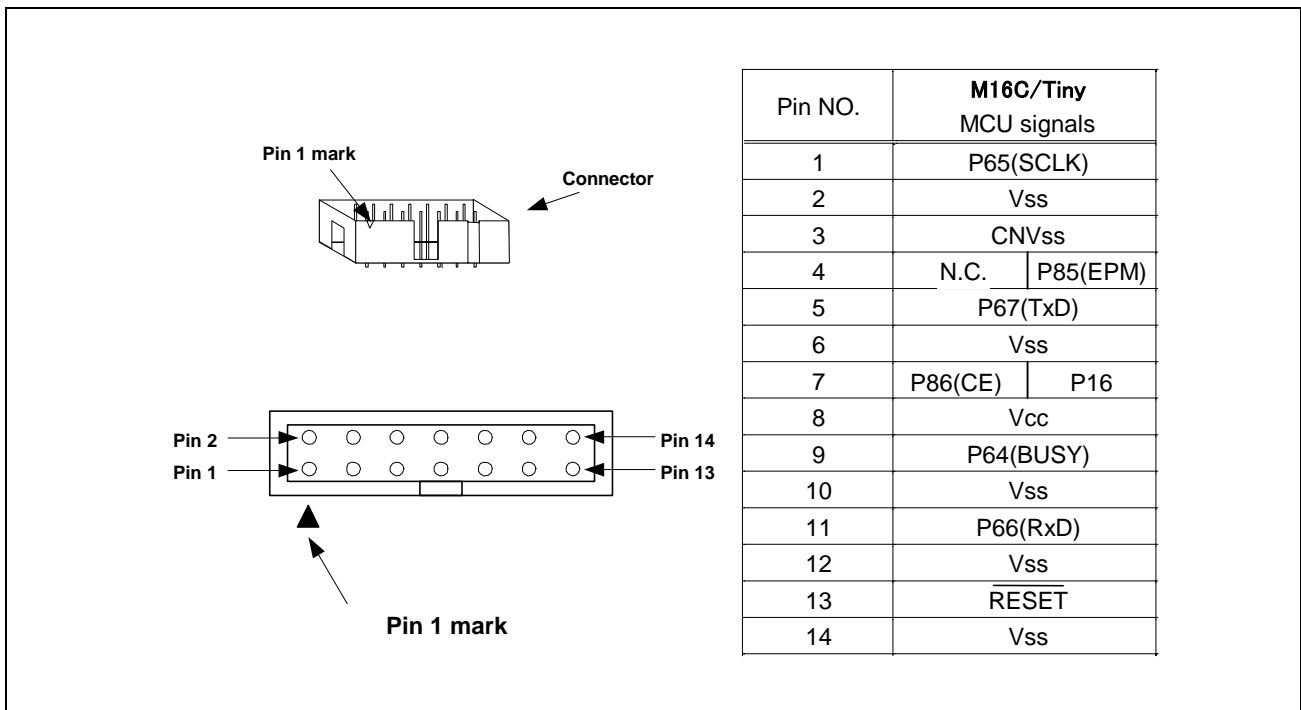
Pin 1 mark

Connector

Pin 2
Pin 1
Pin 14
Pin 13

Pin 1 mark

| Pin NO. | M16C/Tiny MCU signals |
|---|---|
| 1 | P65(SCLK) |
| 2 | Vss |
| 3 | CNVss |
| 4 | N.C. \| P85(EPM) |
| 5 | P67(TxD) |
| 6 | Vss |
| 7 | P86(CE) \| P16 |
| 8 | Vcc |
| 9 | P64(BUSY) |
| 10 | Vss |
| 11 | P66(RxD) |
| 12 | Vss |
| 13 | $\overline{\text{RESET}}$ |
| 14 | Vss |